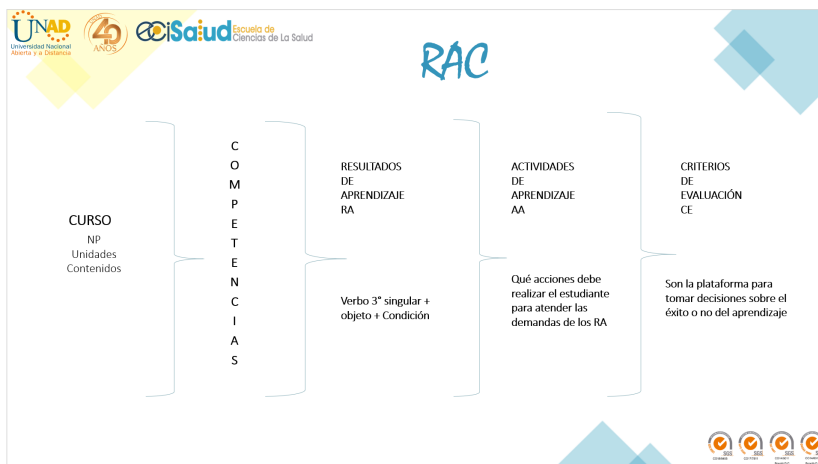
UNAD Universidad Nacional Abierta y a Distancia

40 AÑOS

ecisalud Escuela de Ciencias de La Salud

RAC

CURSO
NP
Unidades
Contenidos

C
O
M
P
E
T
E
N
C
I
A
S

RESULTADOS
DE
APRENDIZAJE
RA

Verbo 3° singular + objeto + Condición

ACTIVIDADES
DE
APRENDIZAJE
AA

Qué acciones debe realizar el estudiante para atender las demandas de los RA

CRITERIOS
DE
EVALUACIÓN
CE

Son la plataforma para tomar decisiones sobre el éxito o no del aprendizaje

SGS SGS SGS SGS